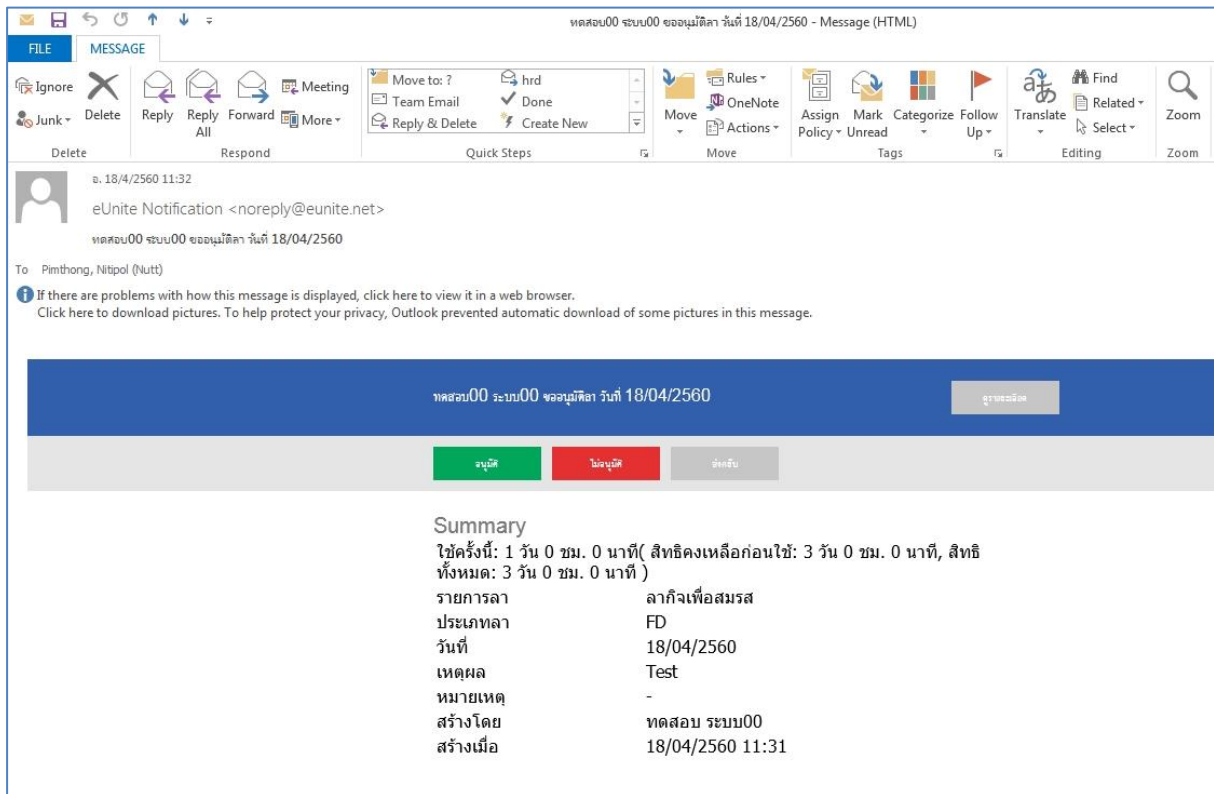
ทดสอบ00 ระบบ00 ขออนุมัติลา วันที่ 18/04/2560 - Message (HTML)

FILE MESSAGE

Ignore
Junk
Delete
Delete

Reply
Reply All
Forward
Meeting
More
Respond

Move to: ?
Team Email
Reply & Delete
hrd
Done
Create New
Quick Steps

Move
Rules
OneNote
Actions
Move

Assign Policy
Mark Unread
Categorize
Follow Up
Tags

Translate
Find
Related
Select
Editing

Zoom
Zoom

อ. 18/4/2560 11:32

eUnite Notification <noreply@eunite.net>

ทดสอบ00 ระบบ00 ขออนุมัติลา วันที่ 18/04/2560

To Pimthong, Nitipol (Nutt)

If there are problems with how this message is displayed, click here to view it in a web browser.
Click here to download pictures. To help protect your privacy, Outlook prevented automatic download of some pictures in this message.

ทดสอบ00 ระบบ00 ขออนุมัติลา วันที่ 18/04/2560

ดูรายละเอียด

อนุมัติ

ไม่อนุมัติ

ส่งกลับ

Summary
ใช้ครั้งนี้: 1 วัน 0 ชม. 0 นาที( สิทธิคงเหลือก่อนใช้: 3 วัน 0 ชม. 0 นาที, สิทธิทั้งหมด: 3 วัน 0 ชม. 0 นาที )

| | |
|---|---|
| รายการลา | ลากิจเพื่อสมรส |
| ประเภทลา | FD |
| วันที่ | 18/04/2560 |
| เหตุผล | Test |
| หมายเหตุ | - |
| สร้างโดย | ทดสอบ ระบบ00 |
| สร้างเมื่อ | 18/04/2560 11:31 |